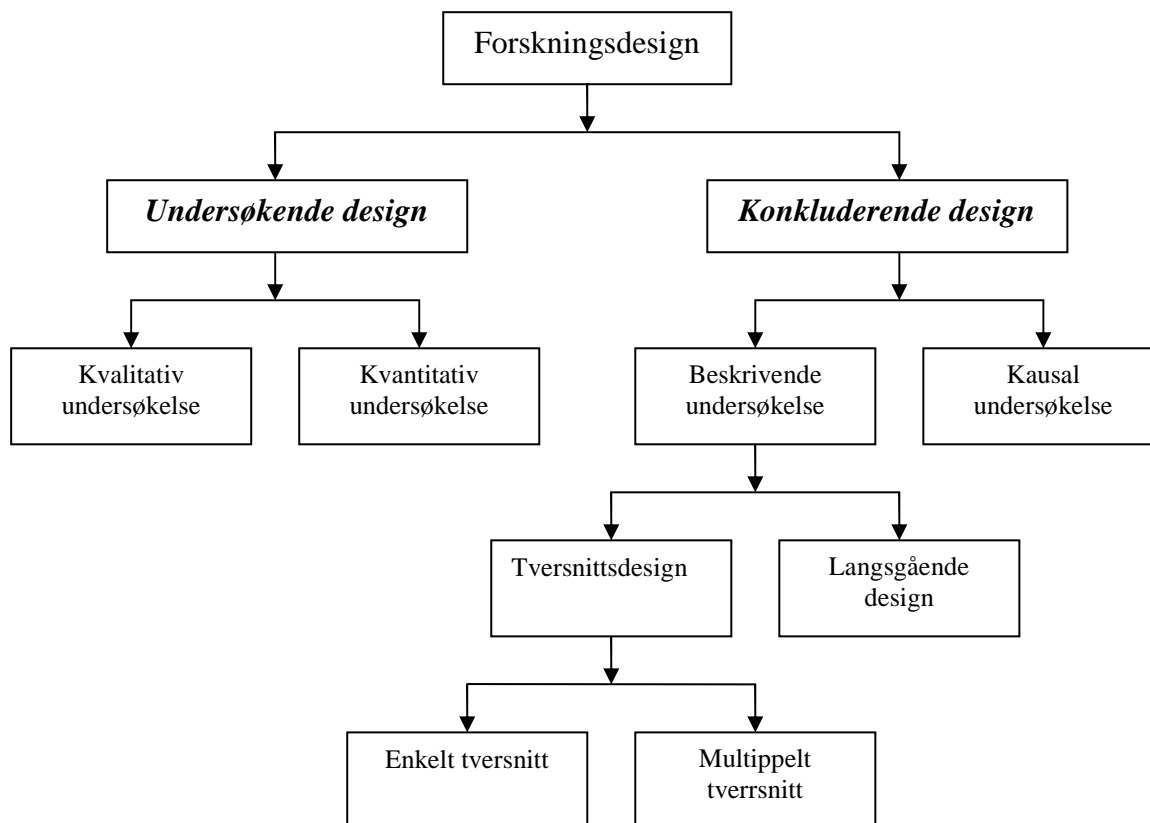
Forskningsdesign

Undersøkende design

Konkluderende design

Kvalitativ undersøkelse

Kvantitativ undersøkelse

Beskrivende undersøkelse

Kausal undersøkelse

Tversnittsdesign

Langsgående design

Enkelt tversnitt

Multippelt tverrsnitt